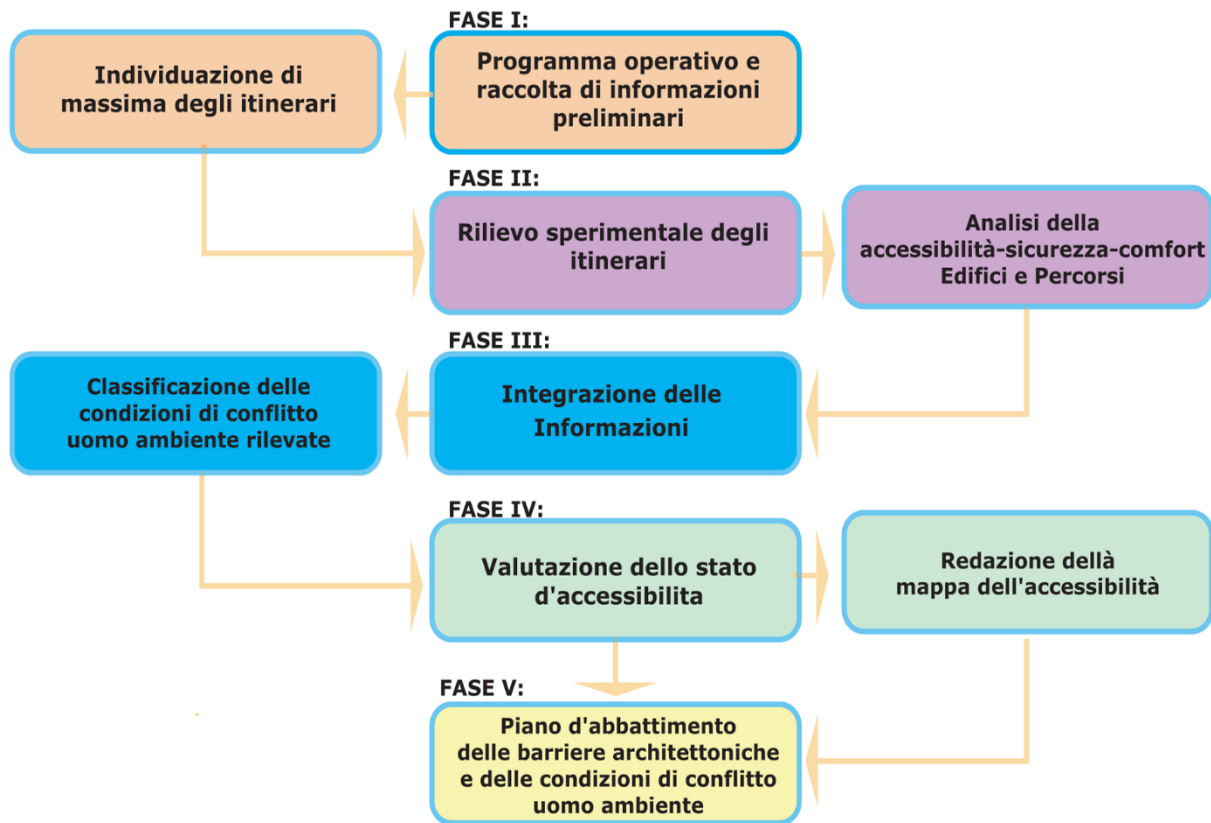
FASE I:

Programma operativo e raccolta di informazioni preliminari

Individuazione di massima degli itinerari

FASE II:

Rilievo sperimentale degli itinerari

Analisi della accessibilità-sicurezza-comfort Edifici e Percorsi

FASE III:

Integrazione delle Informazioni

Classificazione delle condizioni di conflitto uomo ambiente rilevate

FASE IV:

Valutazione dello stato d'accessibilita

Redazione dellà mappa dell'accessibilità

FASE V:

Piano d'abbattimento delle barriere architettoniche e delle condizioni di conflitto uomo ambiente